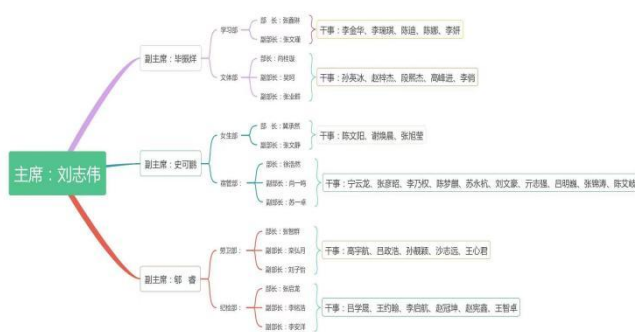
主席：刘志伟

副主席：毕振烊

学习部

部长：张嘉静

副部长：张文瑾

干事：李金华、李瑞琪、陈道、陈娜、李妍

文体部

部长：肖梓璇

副部长：吴钧

副部长：张金鹏

干事：孙英冰、赵玮杰、段熙杰、周峰进、李倡

副主席：史可鹏

女生部

部长：冀清然

副部长：张文静

干事：陈文阳、谢焕晨、张旭莹

宿管部

部长：张浩然

副部长：肖一鸣

副部长：苏一卓

干事：宁云龙、张彦超、李乃权、陈梦鹏、苏永杭、刘文豪、亓志强、吕明巍、张锦涛、陈文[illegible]

副主席：郁　睿

宣卫部

部长：张哲辉

副部长：栾弘月

副部长：刘子怡

干事：商宇航、吕政浩、孙靓颖、沙志远、王心君

纪检部

部长：张启龙

副部长：李晓浩

副部长：李奕泽

干事：吕学晨、王约翰、李启航、赵冠坤、赵宪鑫、王智卓